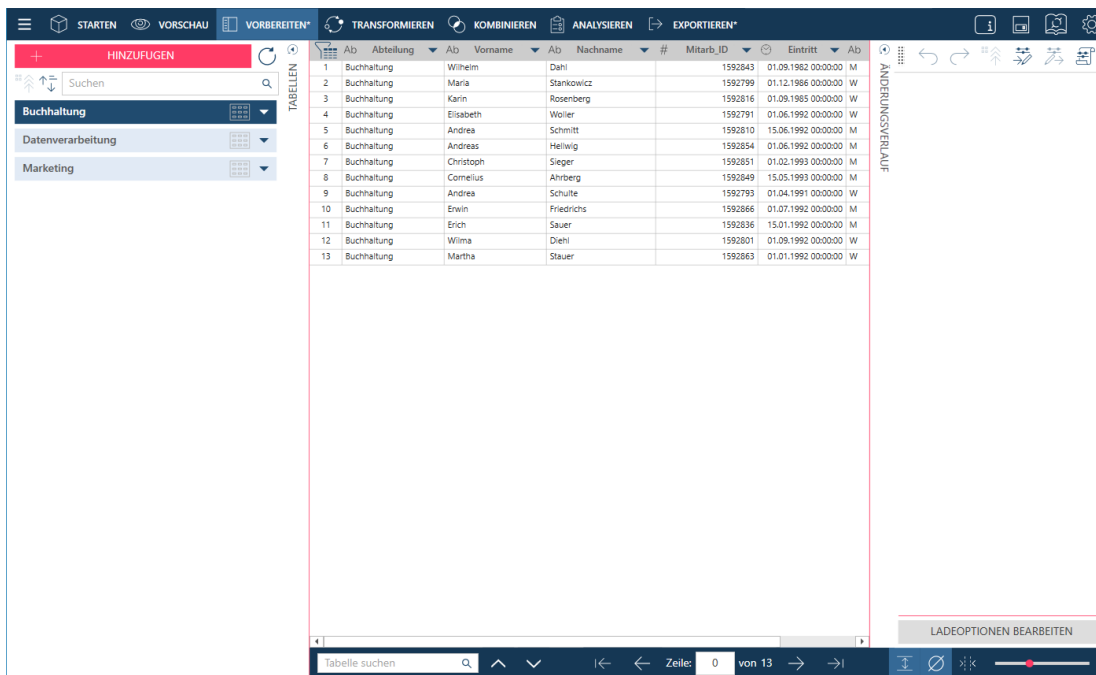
STARTEN VORSCHAU VORBEREITEN* TRANSFORMIEREN KOMBINIEREN ANALYSIEREN EXPORTIEREN*

+ HINZUFÜGEN

Suchen

Buchhaltung

Datenverarbeitung

Marketing

TABELLEN

| | Ab Abteilung | Ab Vorname | Ab Nachname | # Mitarb_ID | Eintritt | Ab |
|---|---|---|---|---|---|---|
| 1 | Buchhaltung | Wilhelm | Dahl | 1592843 | 01.09.1982 00:00:00 | M |
| 2 | Buchhaltung | Maria | Stankowicz | 1592799 | 01.12.1986 00:00:00 | W |
| 3 | Buchhaltung | Karin | Rosenberg | 1592816 | 01.09.1985 00:00:00 | W |
| 4 | Buchhaltung | Elisabeth | Woller | 1592791 | 01.06.1992 00:00:00 | W |
| 5 | Buchhaltung | Andrea | Schmitt | 1592810 | 15.06.1992 00:00:00 | W |
| 6 | Buchhaltung | Andreas | Hellwig | 1592854 | 01.06.1992 00:00:00 | M |
| 7 | Buchhaltung | Christoph | Sieger | 1592851 | 01.02.1993 00:00:00 | M |
| 8 | Buchhaltung | Cornelius | Ahrberg | 1592849 | 15.05.1993 00:00:00 | M |
| 9 | Buchhaltung | Andrea | Schulte | 1592793 | 01.04.1991 00:00:00 | W |
| 10 | Buchhaltung | Erwin | Friedrichs | 1592866 | 01.07.1992 00:00:00 | M |
| 11 | Buchhaltung | Erich | Sauer | 1592836 | 15.01.1992 00:00:00 | M |
| 12 | Buchhaltung | Wilma | Diehl | 1592801 | 01.09.1992 00:00:00 | W |
| 13 | Buchhaltung | Martha | Stauer | 1592863 | 01.01.1992 00:00:00 | W |

ÄNDERUNGSVERLAUF

LADEOPTIONEN BEARBEITEN

Tabelle suchen

Zeile: 0 von 13